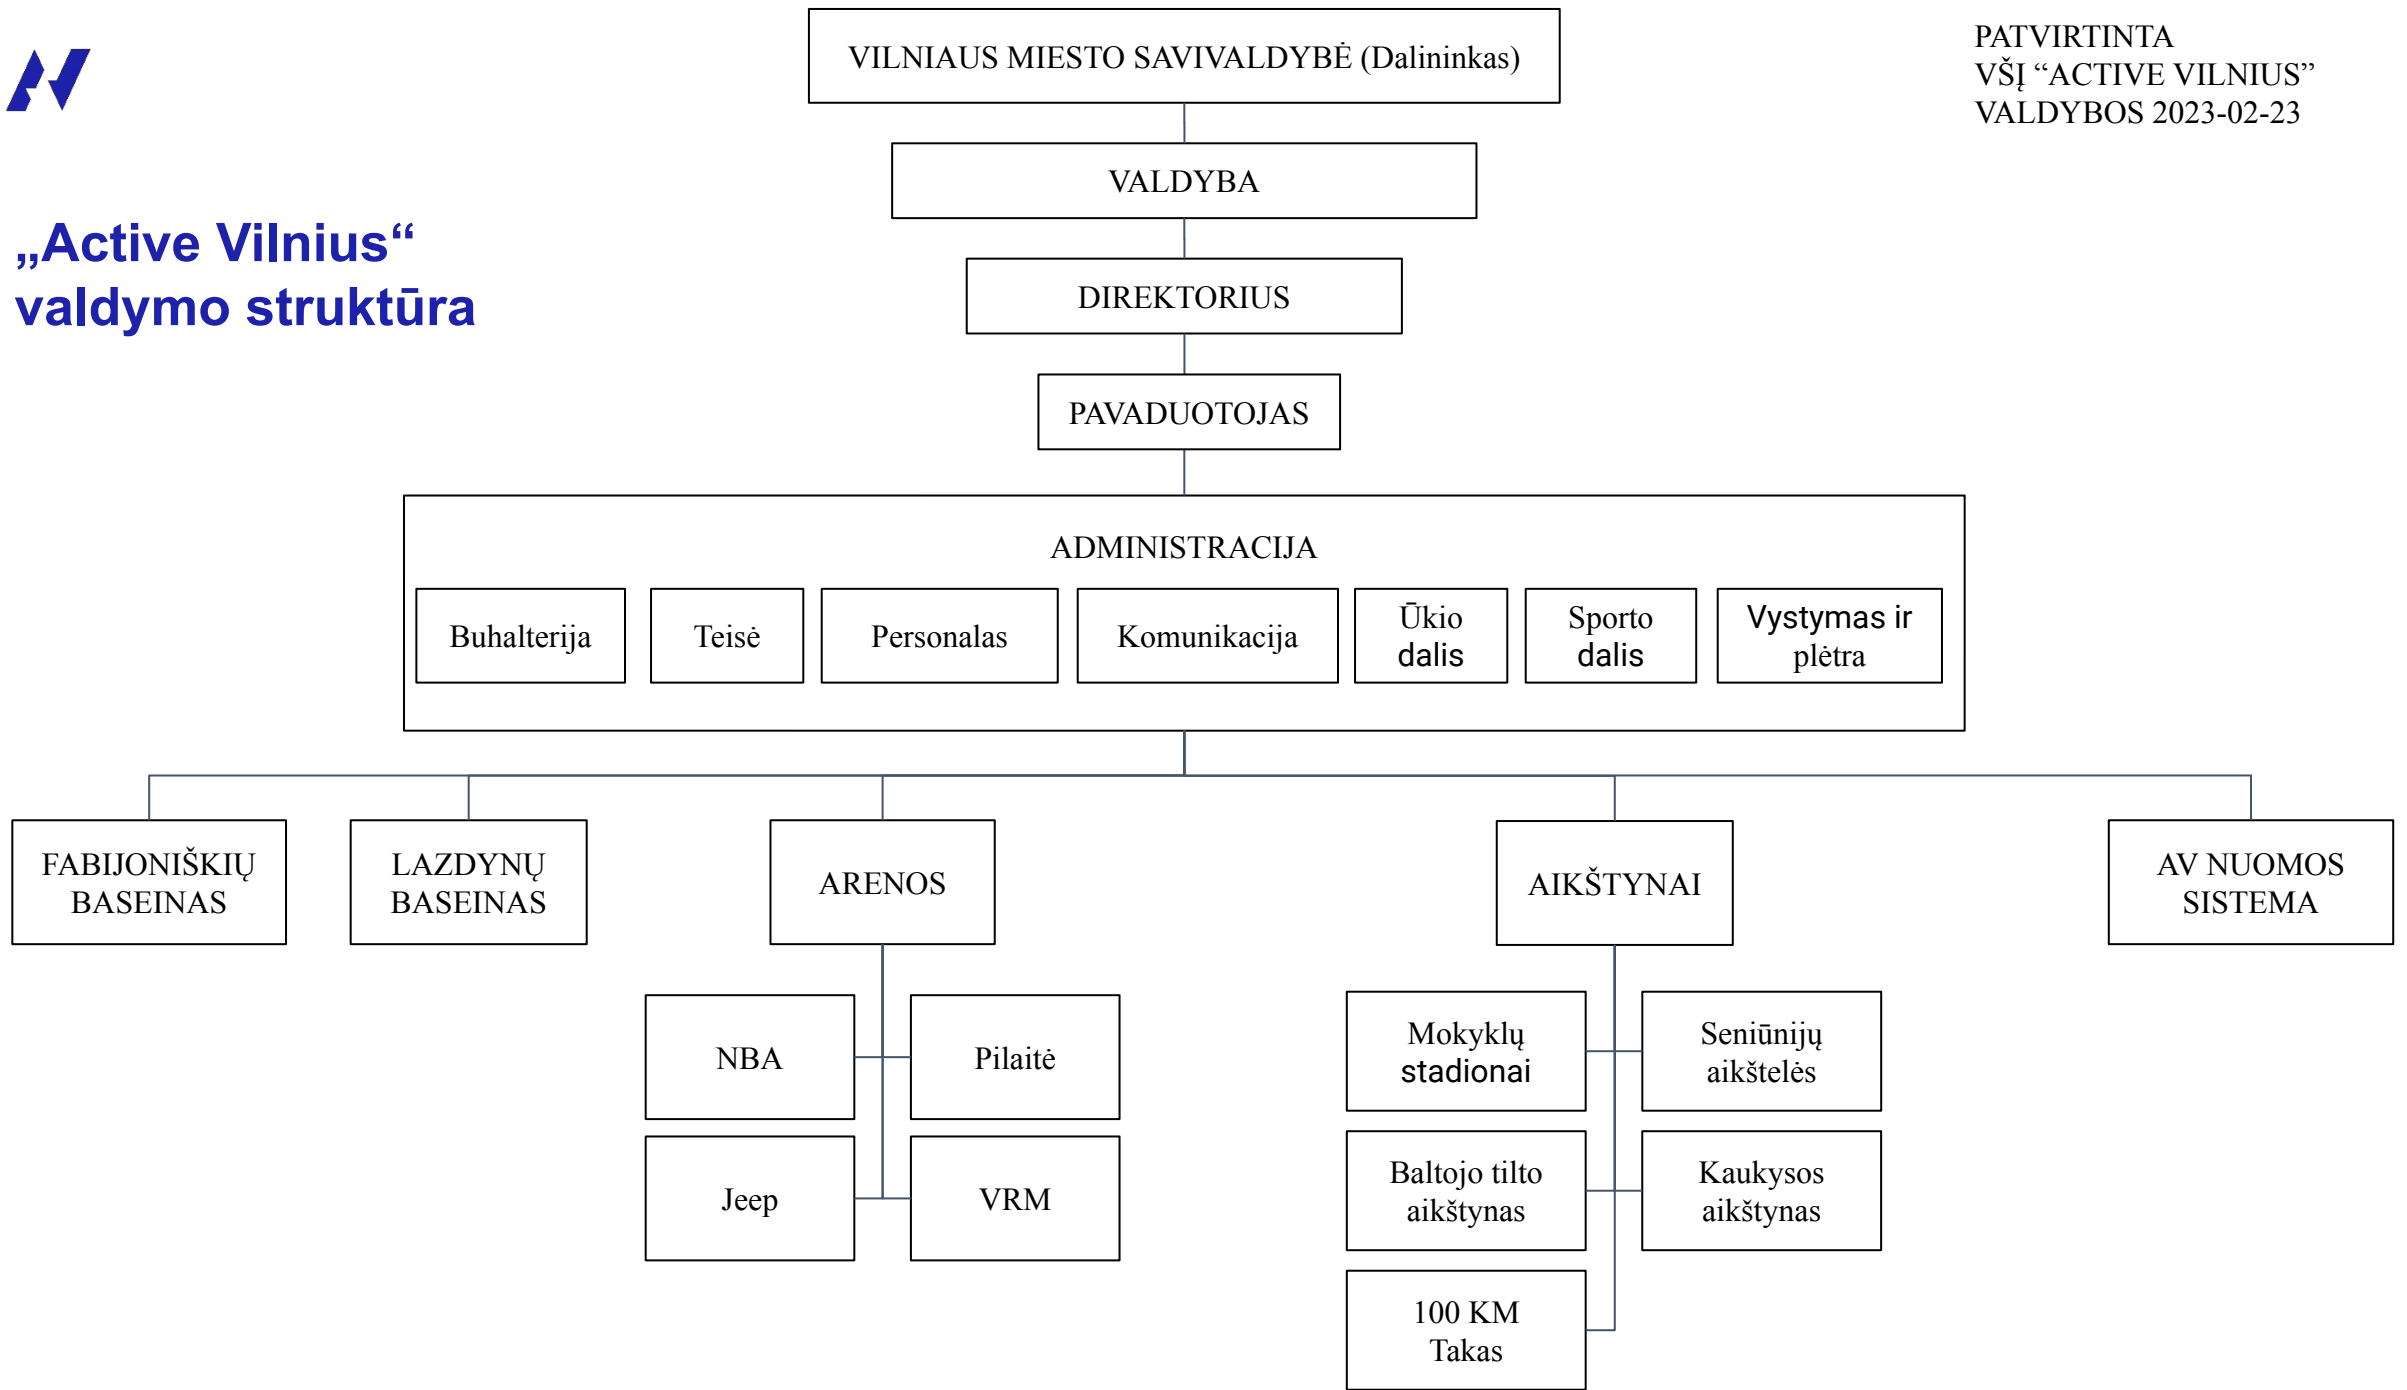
„Active Vilnius“
valdymo struktūra

VILNIAUS MIESTO SAVIVALDYBĖ (Dalininkas)

PATVIRTINTA
VŠĮ “ACTIVE VILNIUS”
VALDYBOS 2023-02-23

VALDYBA

DIREKTORIUS

PAVADUOTOJAS

ADMINISTRACIJA

Buhalterija

Teisė

Personalas

Komunikacija

Ūkio dalis

Sporto dalis

Vystymas ir plėtra

FABIJONIŠKIŲ BASEINAS

LAZDYNŲ BASEINAS

ARENOS

AIKŠTYNAI

AV NUOMOS SISTEMA

NBA

Pilaitė

Jeep

VRM

Mokyklų stadionai

Seniūnijų aikštelės

Baltojo tilto aikštynas

Kaukysos aikštynas

100 KM Takas